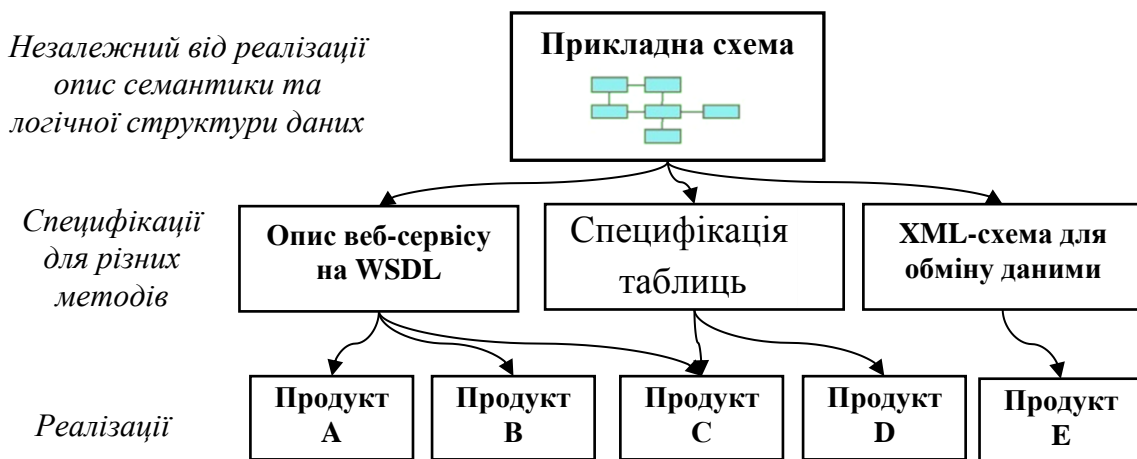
Незалежний від реалізації опис семантики та логічної структури даних

Прикладна схема

Специфікації для різних методів

Опис веб-сервісу на WSDL

Специфікація таблиць

XML-схема для обміну даними

Реалізації

Продукт A

Продукт B

Продукт C

Продукт D

Продукт E